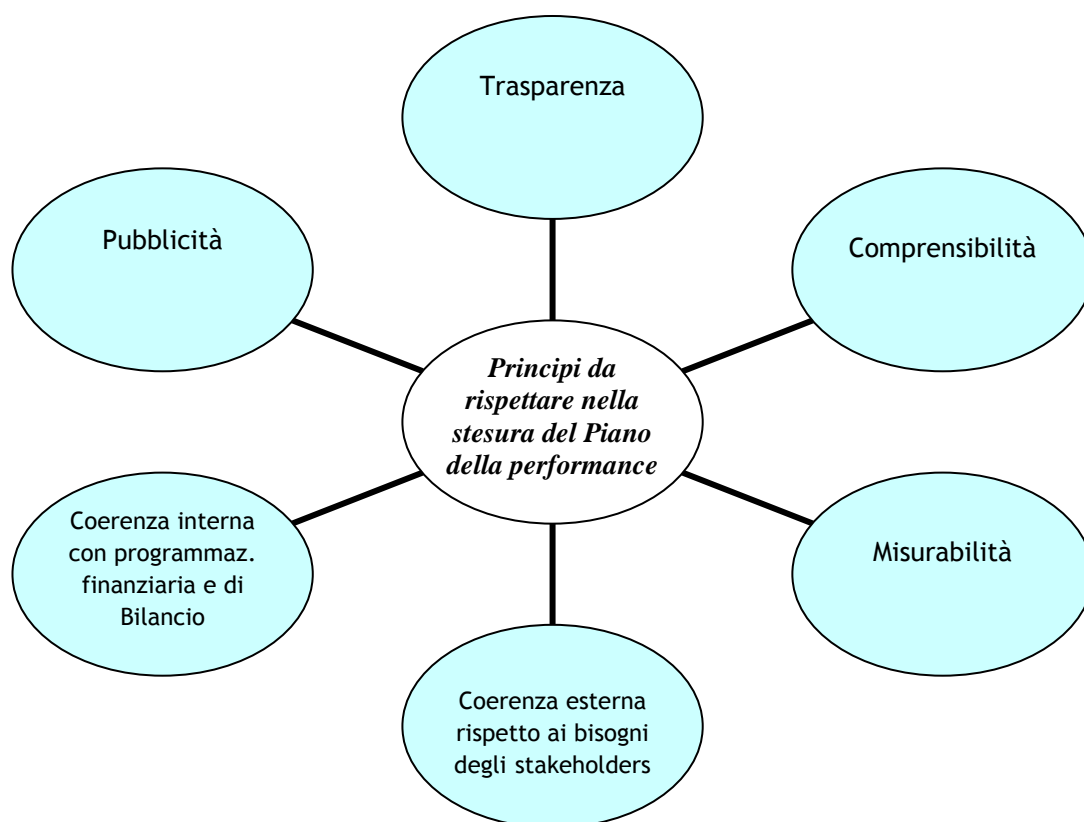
Trasparenza

Pubblicità

Comprensibilità

*Principi da rispettare nella stesura del Piano della performance*

Coerenza interna con programmaz. finanziaria e di Bilancio

Misurabilità

Coerenza esterna rispetto ai bisogni degli stakeholders